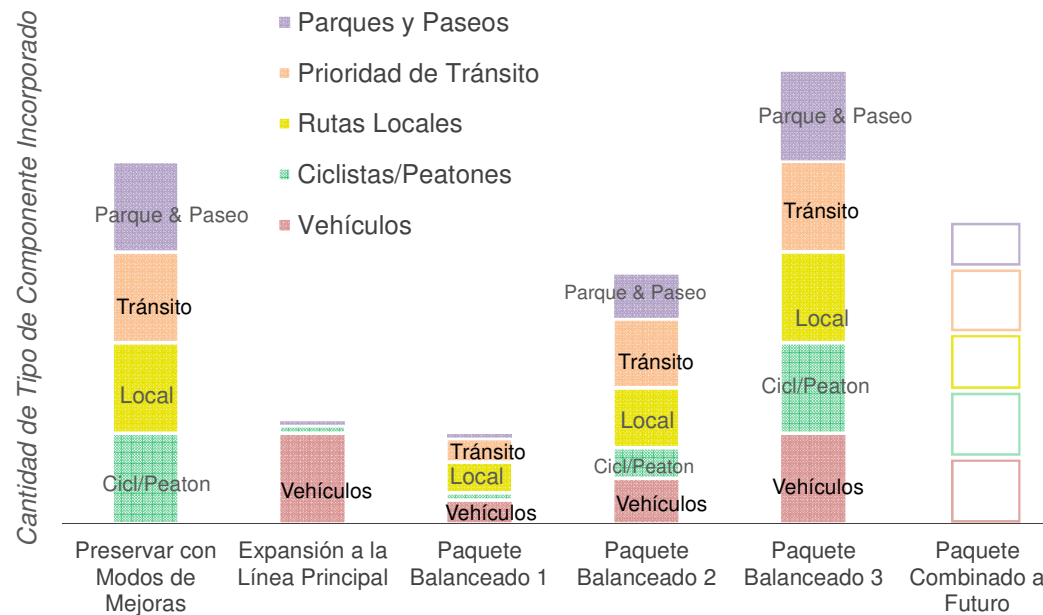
Cantidad de Tipo de Componente Incorporado

Parques y Paseos
Prioridad de Tránsito
Rutas Locales
Ciclistas/Peatones
Vehículos

Parque & Paseo
Tránsito
Local
Cicl/Peaton

Vehículos

Tránsito
Local
Vehículos

Parque & Paseo
Tránsito
Local
Cicl/Peaton
Vehículos

Parque & Paseo
Tránsito
Local
Cicl/Peaton
Vehículos

Preservar con Modos de Mejoras
Expansión a la Línea Principal
Paquete Balanceado 1
Paquete Balanceado 2
Paquete Balanceado 3
Paquete Combinado a Futuro